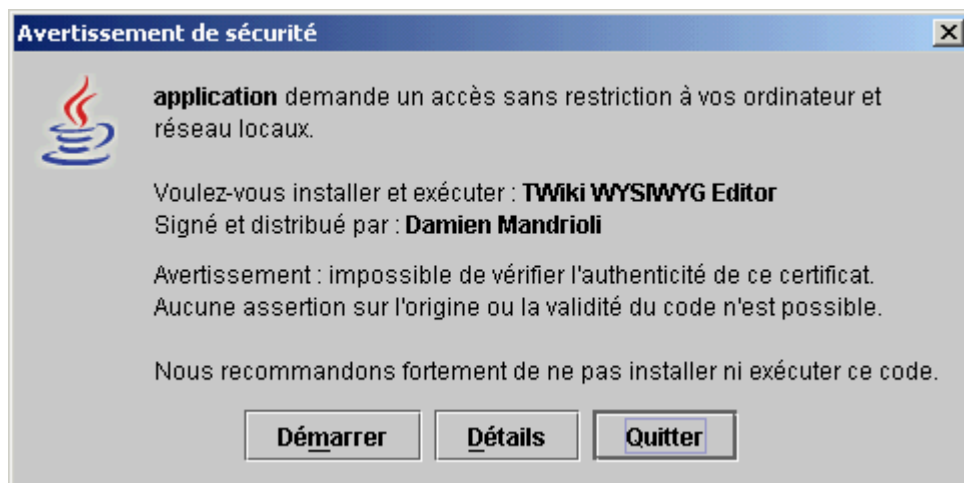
Avertissement de sécurité

application demande un accès sans restriction à vos ordinateur et réseau locaux.

Voulez-vous installer et exécuter : TWiki WYSIWYG Editor
Signé et distribué par : Damien Mandrioli

Avertissement : impossible de vérifier l'authenticité de ce certificat. Aucune assertion sur l'origine ou la validité du code n'est possible.

Nous recommandons fortement de ne pas installer ni exécuter ce code.

Démarrer Détails Quitter